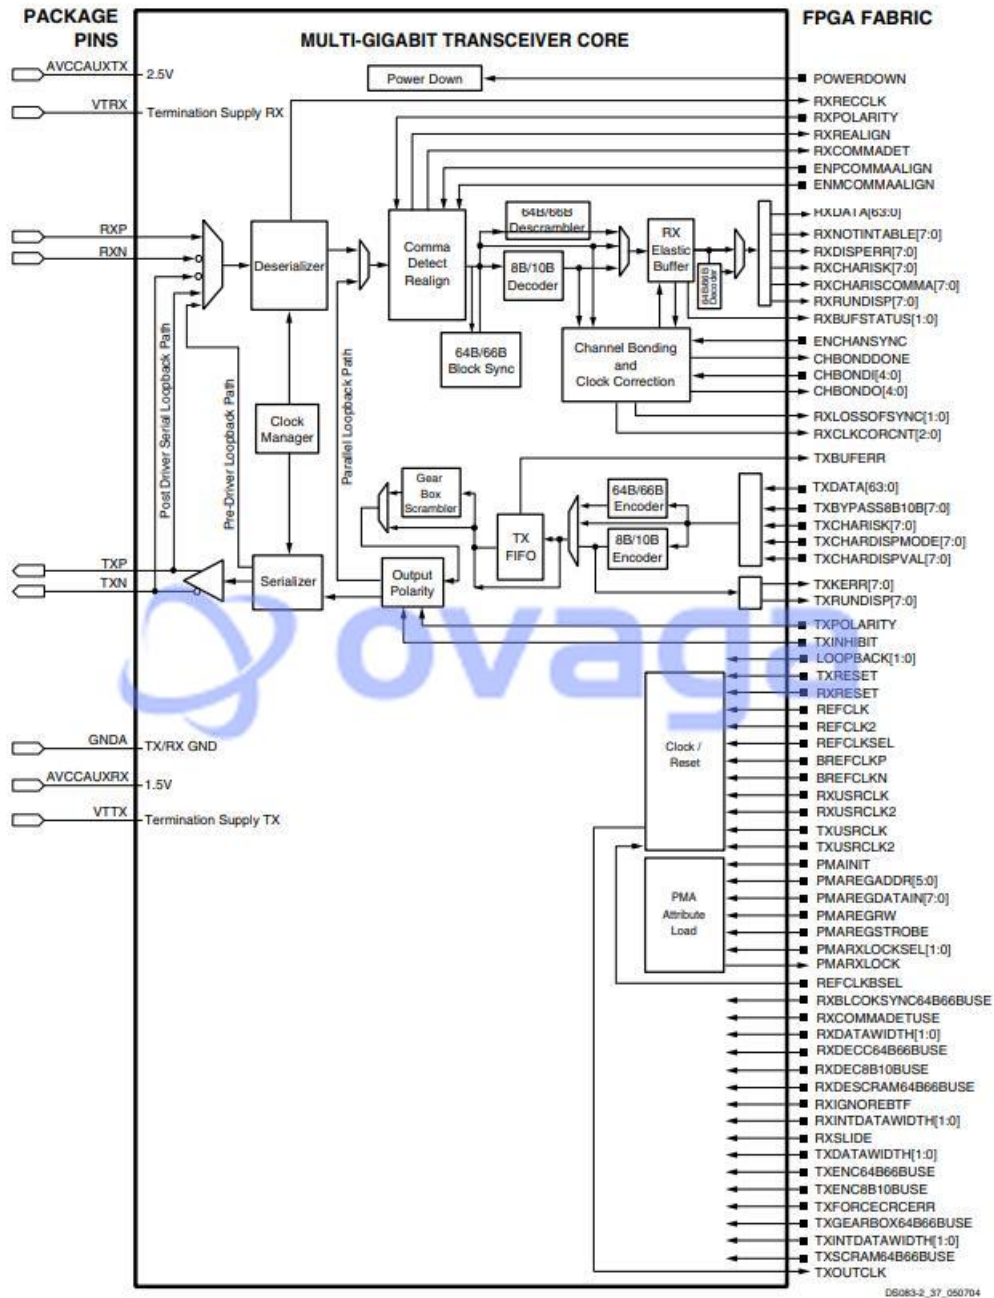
PACKAGE PINS

MULTI-GIGABIT TRANSCEIVER CORE

FPGA FABRIC

AVCCAUXTX
2.5V
VTRX
Termination Supply RX
RXP
RXN
TXP
TXN
GNDA
TX/RX GND
AVCCAUXRX
1.5V
VTTX
Termination Supply TX

Power Down
Deserializer
Comma Detect Realign
64B/66B Descrambler
8B/10B Decoder
RX Elastic Buffer
64B/66B Decoder
64B/66B Block Sync
Channel Bonding and Clock Correction
Clock Manager
Post Driver Serial Loopback Path
Pre-Driver Loopback Path
Parallel Loopback Path
Gear Box Scrambler
64B/66B Encoder
8B/10B Encoder
TX FIFO
Output Polarity
Serializer
Clock / Reset
PMA Attribute Load

POWERDOWN
RXRECCLK
RXPOLARITY
RXREALIGN
RXCOMMADET
ENPCOMMAALIGN
ENMCOMMAALIGN
RXDATA[63:0]
RXNOTINTABLE[7:0]
RXDISPERR[7:0]
RXCHARISK[7:0]
RXCHARISCOMMA[7:0]
RXRUNDISP[7:0]
RXBUFSTATUS[1:0]
ENCHANSYNC
CHBONDDONE
CHBONDI[4:0]
CHBONDO[4:0]
RXLOSSOFSYNC[1:0]
RXCLKCORCNT[2:0]
TXBUFERR
TXDATA[63:0]
TXBYPASS8B10B[7:0]
TXCHARISK[7:0]
TXCHARDISPMODE[7:0]
TXCHARDISPVAL[7:0]
TXKERR[7:0]
TXRUNDISP[7:0]
TXPOLARITY
TXINHIBIT
LOOPBACK[1:0]
TXRESET
RXRESET
REFCLK
REFCLK2
REFCLKSEL
BREFCLKP
BREFCLKN
RXUSRCLK
RXUSRCLK2
TXUSRCLK
TXUSRCLK2
PMAINIT
PMAREGADDR[5:0]
PMAREGDATAIN[7:0]
PMAREGRW
PMAREGSTROBE
PMARXLOCKSEL[1:0]
PMARXLOCK
REFCLKBSEL
RXBLCOKSYNC64B66BUSE
RXCOMMADETUSE
RXDATAWIDTH[1:0]
RXDECC64B66BUSE
RXDEC8B10BUSE
RXDESCRAM64B66BUSE
RXIGNOREBTF
RXINTDATAWIDTH[1:0]
RXSLIDE
TXDATAWIDTH[1:0]
TXENC64B66BUSE
TXENC8B10BUSE
TXFORCECRCERR
TXGEARBOX64B66BUSE
TXINTDATAWIDTH[1:0]
TXSCRAM64B66BUSE
TXOUTCLK

ovaga

DS083-2_37_050704